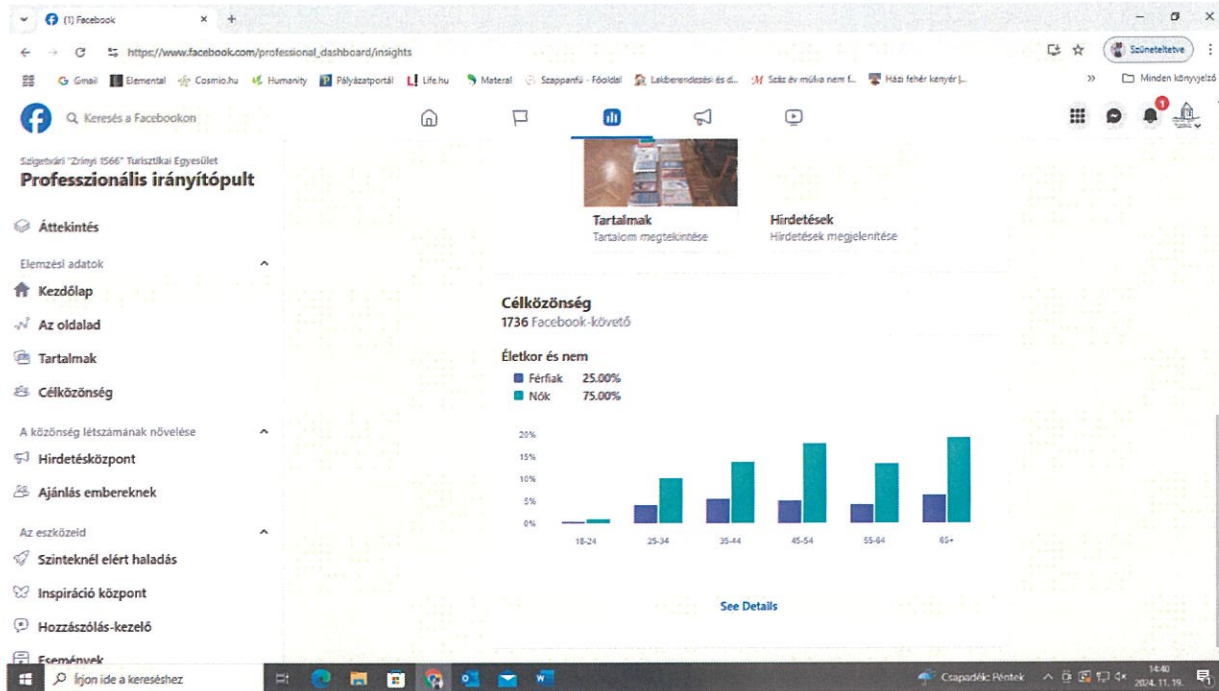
(1) Facebook
https://www.facebook.com/professional_dashboard/insights
Szüneteltetve
Gmail Elemental Cosmio.hu Humanity Pályázatportál Life.hu Materal Szappanfű - Főoldal Lakberendezési és d... Száz év múlva nem f... Házi fehér kenyér |...
Minden könyvjelző
Keresés a Facebookon
1
Szigetvári "Zrínyi 1566" Turisztikai Egyesület
Professzionális irányítópult
Áttekintés
Elemzési adatok
Kezdőlap
Az oldalad
Tartalmak
Célközönség
A közönség létszámának növelése
Hirdetésközpont
Ajánlás embereknek
Az eszközeid
Szinteknél elért haladás
Inspiráció központ
Hozzászólás-kezelő
Események
Tartalmak
Tartalom megtekintése
Hirdetések
Hirdetések megjelenítése
Célközönség
1736 Facebook-követő
Életkor és nem
Férfiak 25.00%
Nők 75.00%
20%
15%
10%
5%
0%
18-24
25-34
35-44
45-54
55-64
65+
See Details
Írjon ide a kereséshez
Csapadék: Péntek
14:40
2024. 11. 19.